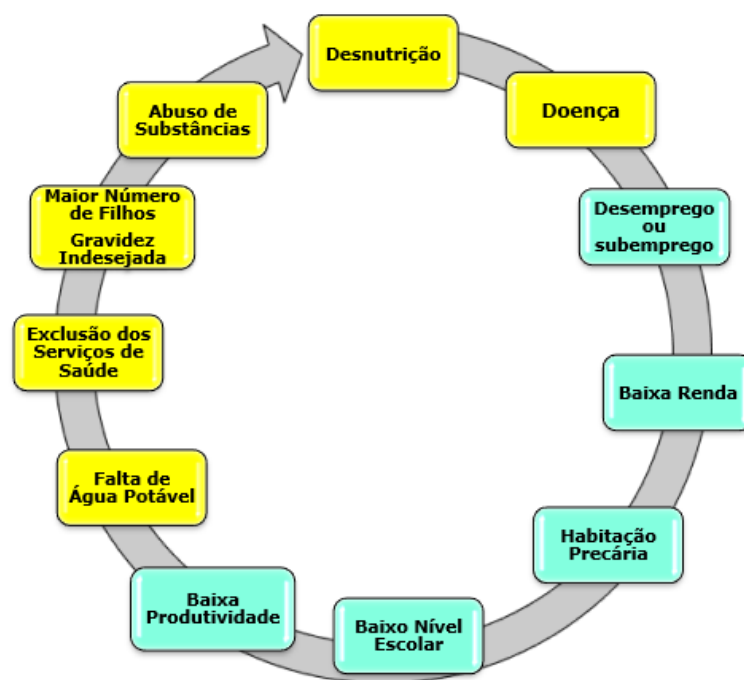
Desnutrição

Doença

Desemprego ou subemprego

Baixa Renda

Habitação Precária

Baixo Nível Escolar

Baixa Produtividade

Falta de Água Potável

Exclusão dos Serviços de Saúde

Maior Número de Filhos
Gravidez Indesejada

Abuso de Substâncias